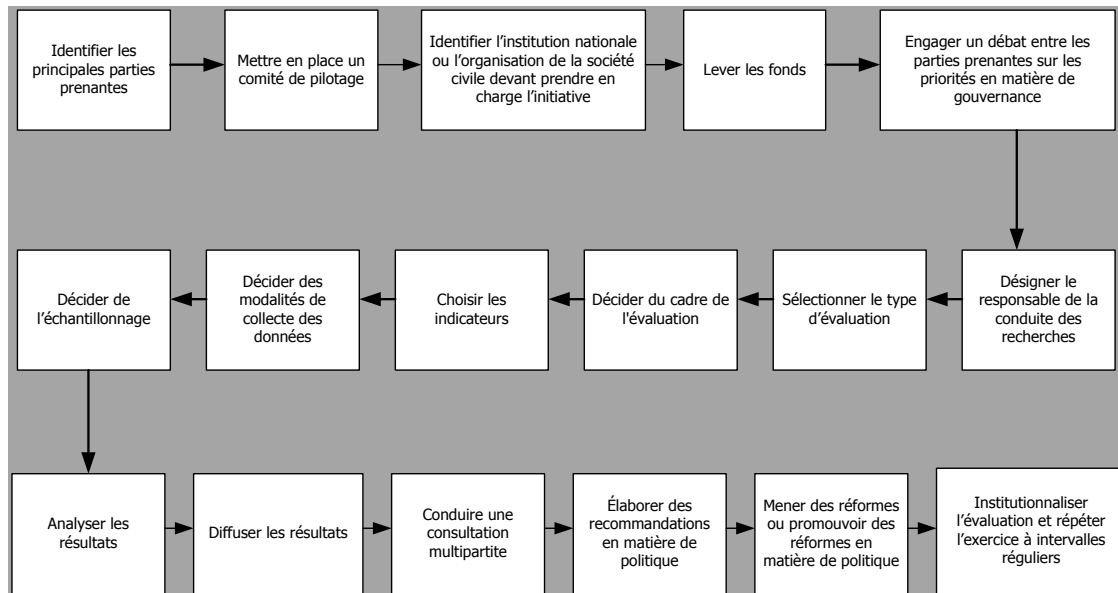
Identifier les principales parties prenantes

Mettre en place un comité de pilotage

Identifier l'institution nationale ou l'organisation de la société civile devant prendre en charge l'initiative

Lever les fonds

Engager un débat entre les parties prenantes sur les priorités en matière de gouvernance

Désigner le responsable de la conduite des recherches

Sélectionner le type d'évaluation

Décider du cadre de l'évaluation

Choisir les indicateurs

Décider des modalités de collecte des données

Décider de l'échantillonnage

Analyser les résultats

Diffuser les résultats

Conduire une consultation multipartite

Élaborer des recommandations en matière de politique

Mener des réformes ou promouvoir des réformes en matière de politique

Institutionnaliser l'évaluation et répéter l'exercice à intervalles réguliers